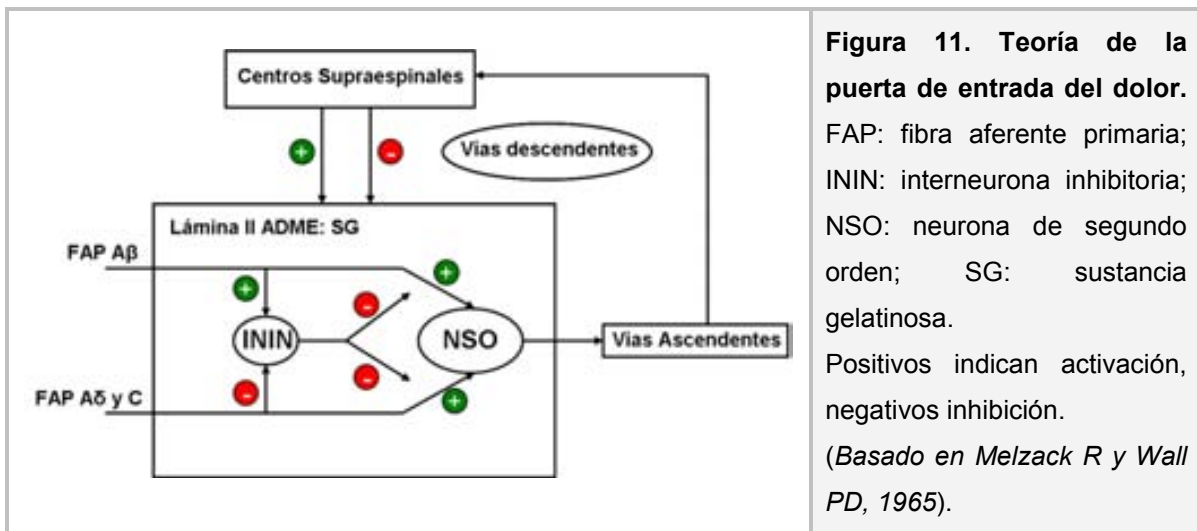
Centros Supraespinales

+ -

Vias descendentes

Lámina II ADME: SG

FAP Aβ

+ + -

ININ NSO Vias Ascendentes

- -

FAP Aδ y C

+

**Figura 11. Teoría de la puerta de entrada del dolor.** FAP: fibra aferente primaria; ININ: interneurona inhibitoria; NSO: neurona de segundo orden; SG: sustancia gelatinosa.
Positivos indican activación, negativos inhibición.
(*Basado en Melzack R y Wall PD, 1965*).